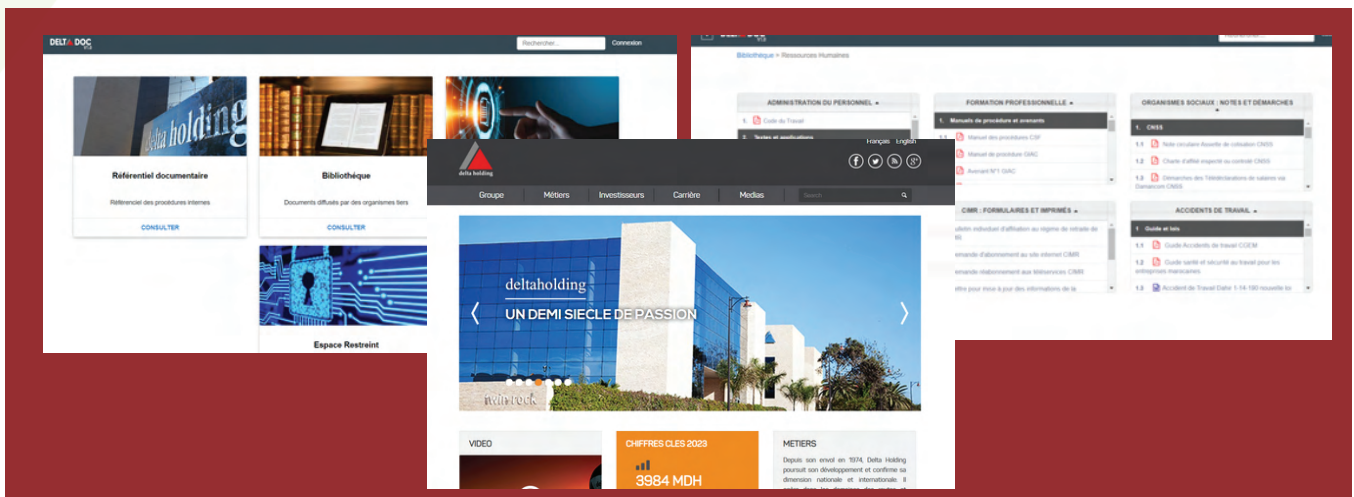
DELTA DOC

Rechercher...

Connexion

delta holding

Référentiel documentaire

Référenciel des procédures internes

CONSULTER

Bibliothèque

Documents diffusés par des organismes tiers

CONSULTER

Espace Restreint

Bibliothèque > Ressources Humaines

ADMINISTRATION DU PERSONNEL

1. Code du Travail

2. Textes et applications

FORMATION PROFESSIONNELLE

1. Manuels de procédure et avenants

1.1 Manuel des procédures CSP

Manuel de procédure GIAC

Avenant N°1 GIAC

ORGANISMES SOCIAUX : NOTES ET DÉMARCHES

1. CNSS

1.1 Note circulaire Assiette de cotisation CNSS

1.2 Charte d'affilié inspecté ou contrôlé CNSS

1.3 Démarches des Télédéclarations de salaires via Damancom CNSS

CIMR : FORMULAIRES ET IMPRIMÉS

Bulletin individuel d'affiliation au régime de retraite de

Demande d'abonnement au site internet CIMR

Demande d'abonnement aux téléservices CIMR

Lettre pour mise à jour des informations de la

ACCIDENTS DE TRAVAIL

1. Guide et lois

1.1 Guide Accidents de travail CGEM

1.2 Guide santé et sécurité au travail pour les entreprises marocaines

1.3 Accident de Travail Dahir 1-14-190 nouvelle loi

Français English

delta holding

Groupe Métiers Investisseurs Carrière Medias

Search

deltaholding

UN DEMI SIECLE DE PASSION

twin rock

VIDEO

CHIFFRES CLES 2023

3984 MDH

METIERS

Depuis son envol en 1974, Delta Holding poursuit son développement et confirme sa dimension nationale et internationale.